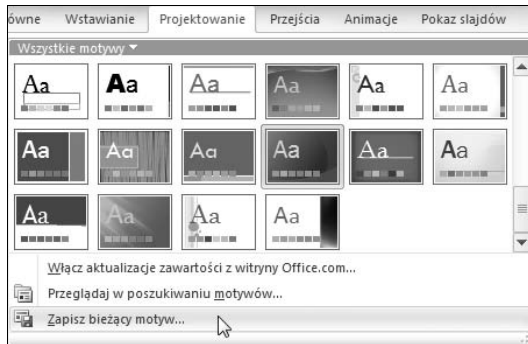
ówne Wstawianie Projektowanie Przejścia Animacje Pokaz slajdów

Wszystkie motywy

Aa Aa Aa Aa Aa Aa

Aa Aa Aa Aa Aa Aa

Aa Aa Aa Aa

Włącz aktualizacje zawartości z witryny Office.com...

Przeglądaj w poszukiwaniu motywów...

Zapisz bieżący motyw...